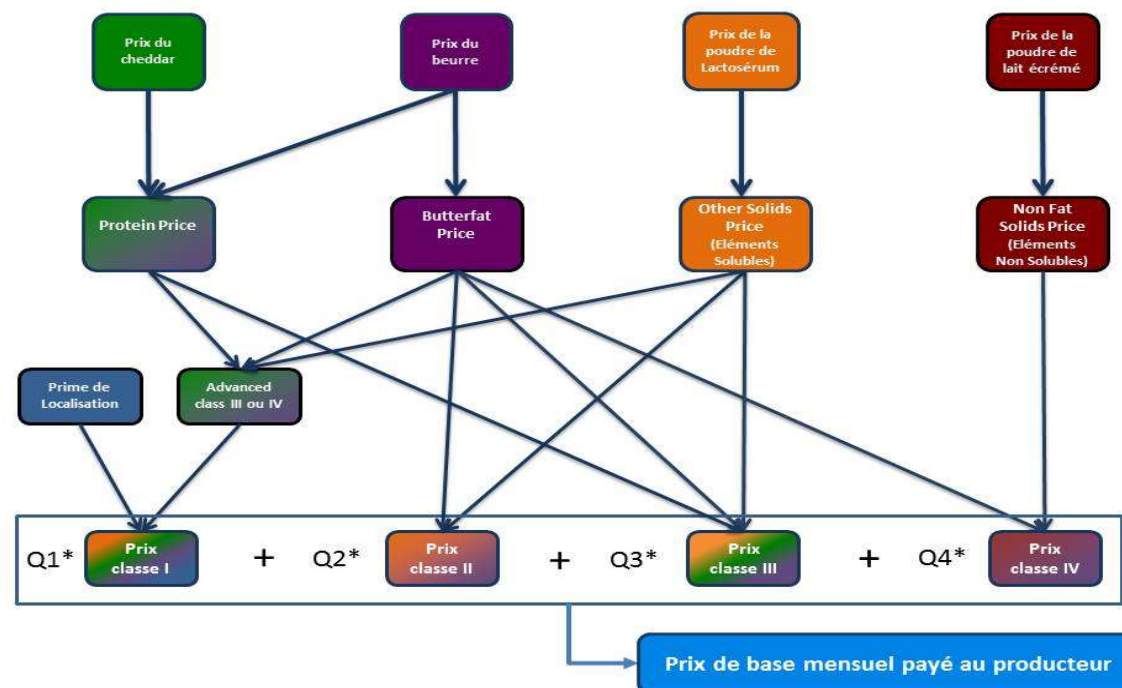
Prix du cheddar

Prix du beurre

Prix de la poudre de Lactosérum

Prix de la poudre de lait écrémé

Protein Price

Butterfat Price

Other Solids Price (Eléments Solubles)

Non Fat Solids Price (Eléments Non Solubles)

Prime de Localisation

Advanced class III ou IV

Q1* Prix classe I + Q2* Prix classe II + Q3* Prix classe III + Q4* Prix classe IV

Prix de base mensuel payé au producteur